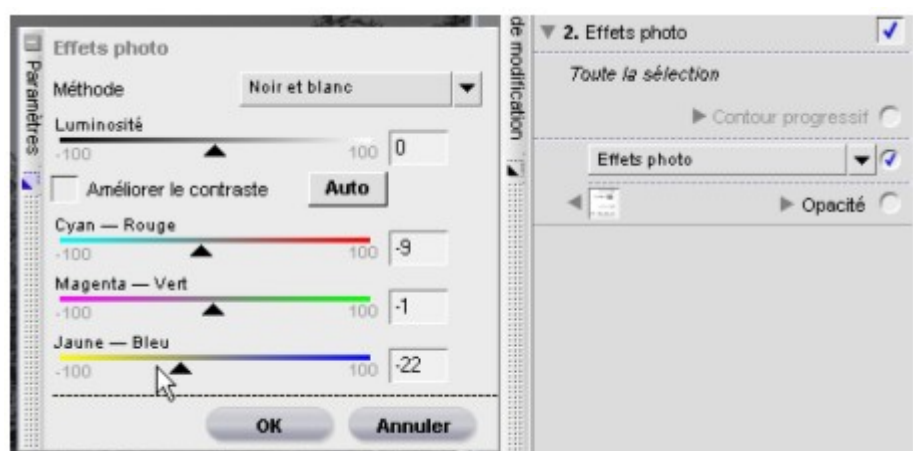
Paramètres

Effets photo

Méthode Noir et blanc

Luminosité
-100 100 0

Améliorer le contraste Auto

Cyan — Rouge
-100 100 -9

Magenta — Vert
-100 100 -1

Jaune — Bleu
-100 100 -22

OK Annuler

de modification

2. Effets photo

Toute la sélection

Contour progressif

Effets photo

Opacité